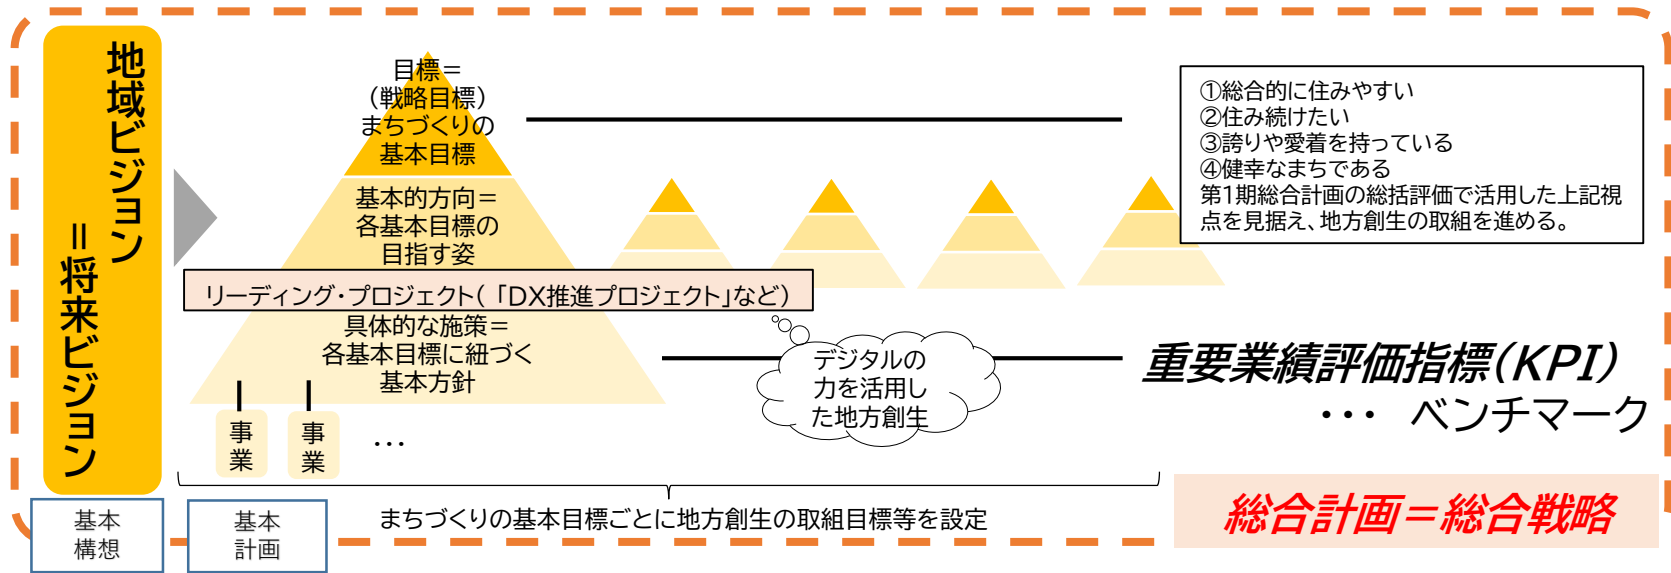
地域ビジョン
＝将来ビジョン

目標＝
（戦略目標）
まちづくりの
基本目標

基本的方向＝
各基本目標の
目指す姿

リーディング･プロジェクト（「DX推進プロジェクト」など）

具体的な施策＝
各基本目標に紐づく
基本方針

事業
事業
…

デジタルの
力を活用し
た地方創生

①総合的に住みやすい
②住み続けたい
③誇りや愛着を持っている
④健幸なまちである
第1期総合計画の総括評価で活用した上記視点を見据え、地方創生の取組を進める。

重要業績評価指標（KPI）
・・・ ベンチマーク

まちづくりの基本目標ごとに地方創生の取組目標等を設定

基本
構想

基本
計画

総合計画＝総合戦略